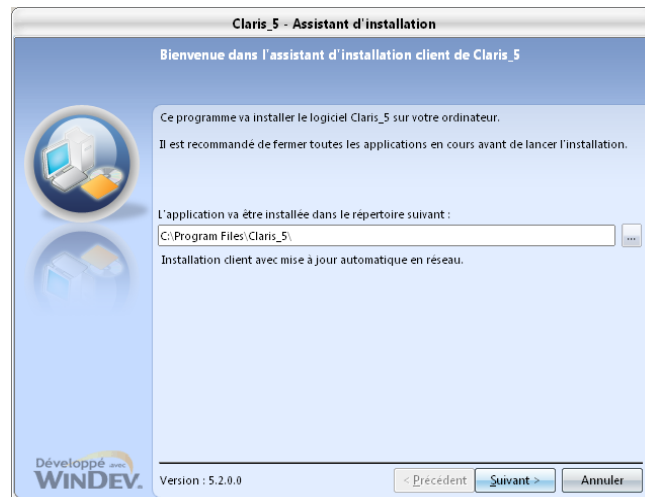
Claris_5 - Assistant d'installation

Bienvenue dans l'assistant d'installation client de Claris_5

Ce programme va installer le logiciel Claris_5 sur votre ordinateur.

Il est recommandé de fermer toutes les applications en cours avant de lancer l'installation.

L'application va être installée dans le répertoire suivant :

C:\Program Files\Claris_5\

...

Installation client avec mise à jour automatique en réseau.

Développé avec WINDEV.

Version : 5.2.0.0

< Précédent

Suivant >

Annuler